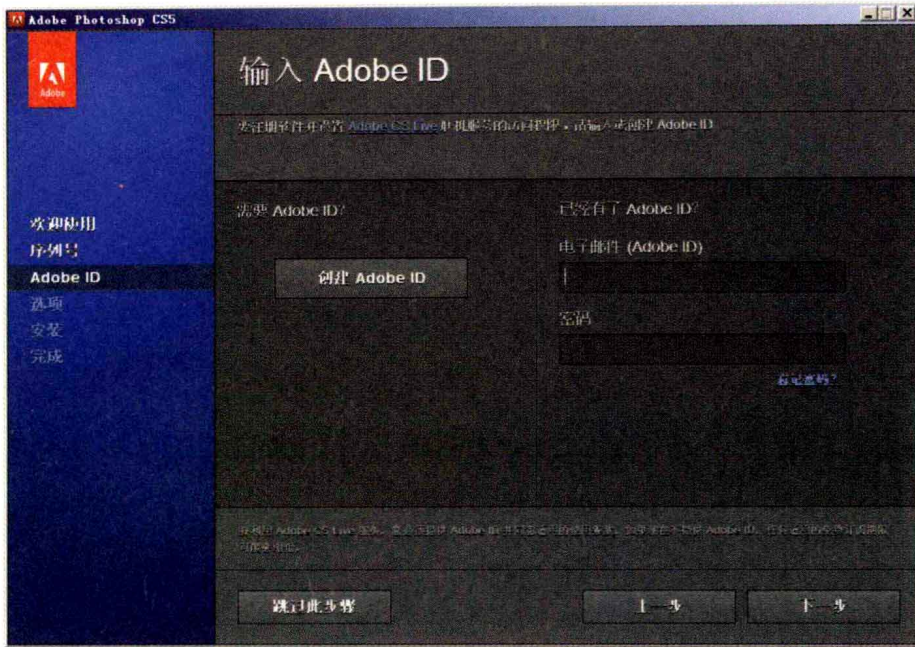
Adobe Photoshop CS5

Adobe

输入 Adobe ID

要注册软件并享有 Adobe CS Live 相关服务的所有权限，请输入或创建 Adobe ID

欢迎使用
序列号
Adobe ID
选项
安装
完成

需要 Adobe ID?

创建 Adobe ID

已经有了 Adobe ID?

电子邮件 (Adobe ID)

密码

忘记密码?

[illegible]

跳过此步骤

上一步

下一步